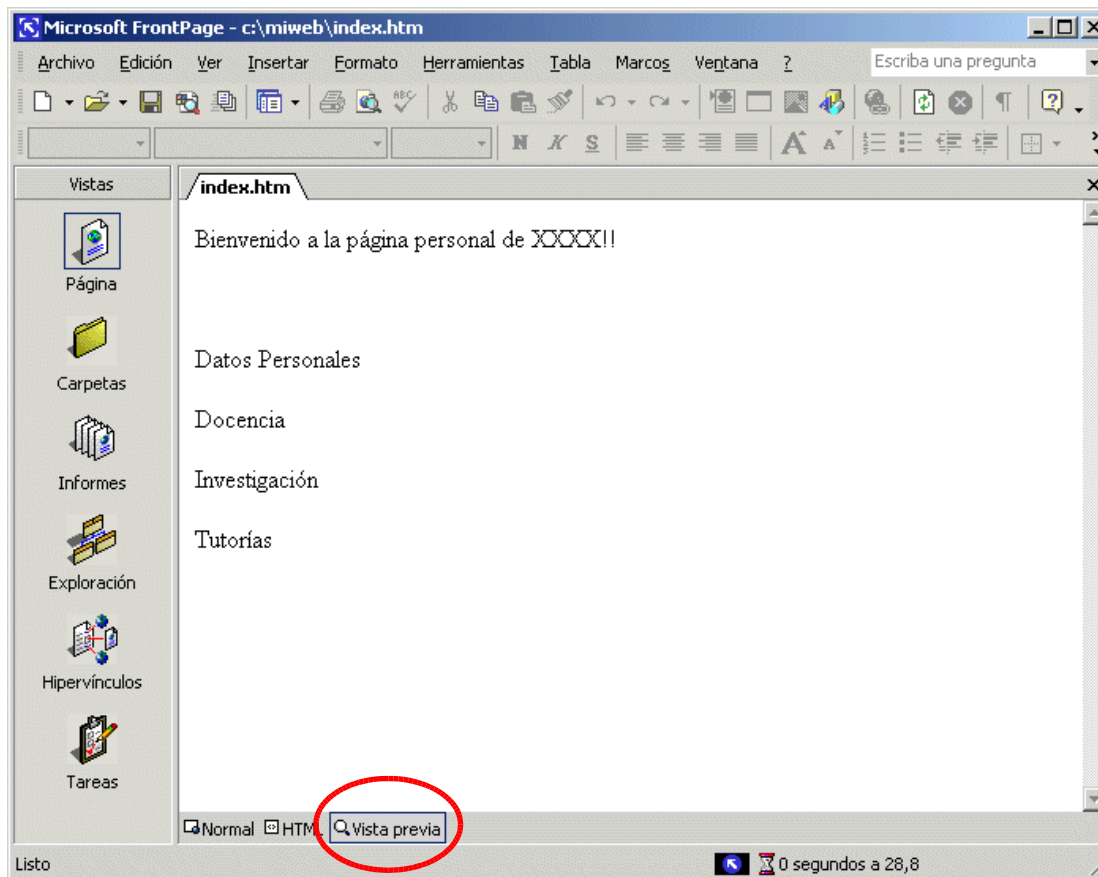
Microsoft FrontPage - c:\miweb\index.htm

Archivo Edición Ver Insertar Formato Herramientas Tabla Marcos Ventana ?

Escriba una pregunta

N K S

Vistas

Página

Carpetas

Informes

Exploración

Hipervínculos

Tareas

index.htm

Bienvenido a la página personal de XXXX!!

Datos Personales

Docencia

Investigación

Tutorías

Normal HTML Vista previa

Listo

0 segundos a 28,8